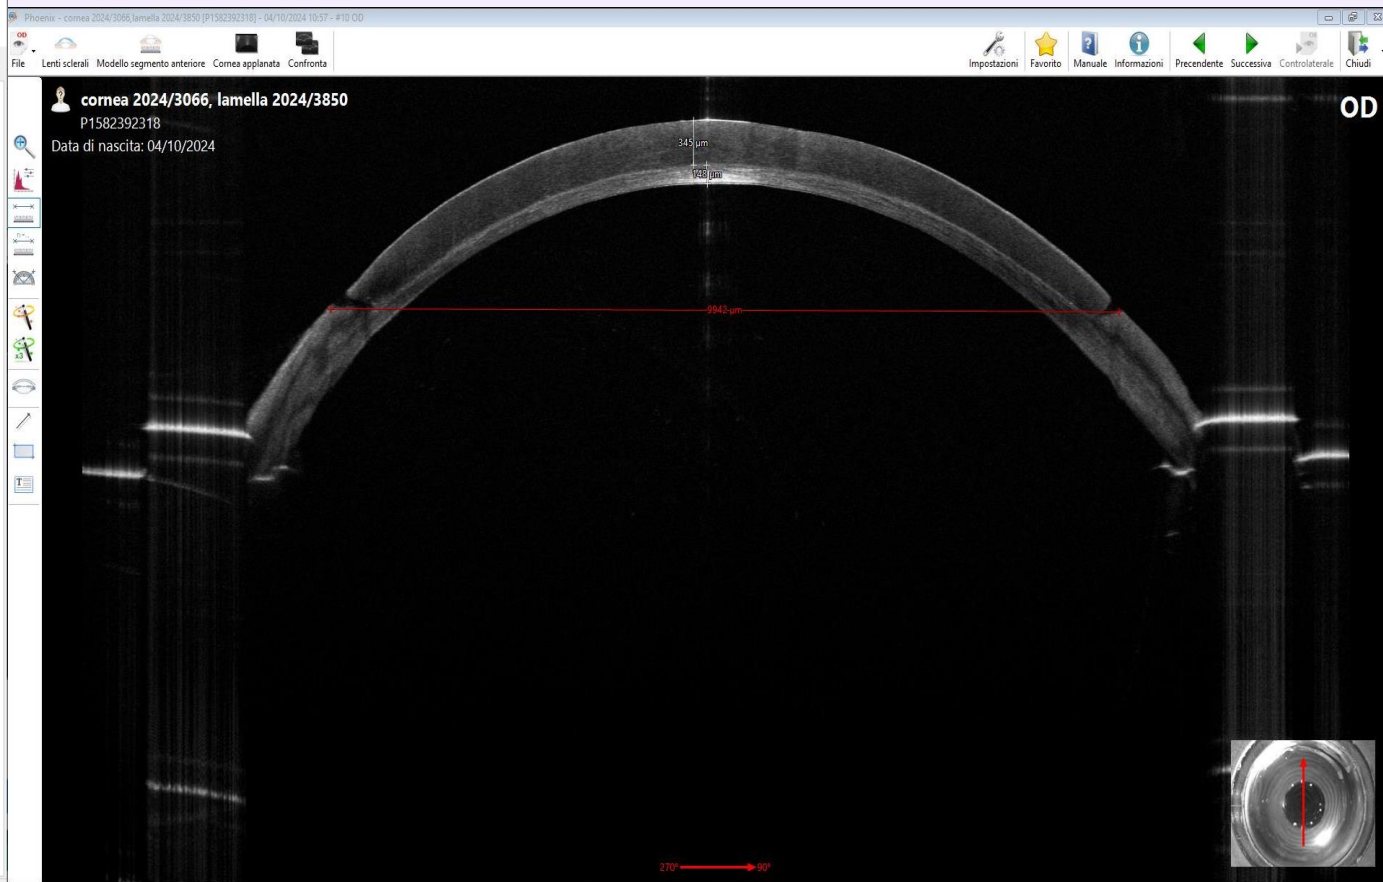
Phoenix - cornea 2024/3066,lamella 2024/3850 [P1582392318] - 04/10/2024 10:57 - #10 OD

OD
File Lenti sclerali Modello segmento anteriore Cornea applanata Confronta

Impostazioni Favorito Manuale Informazioni Precendente Successiva Controlaterale Chiudi

cornea 2024/3066, lamella 2024/3850
P1582392318
Data di nascita: 04/10/2024

OD

345 µm
148 µm
9942 µm

x3

270° 90°